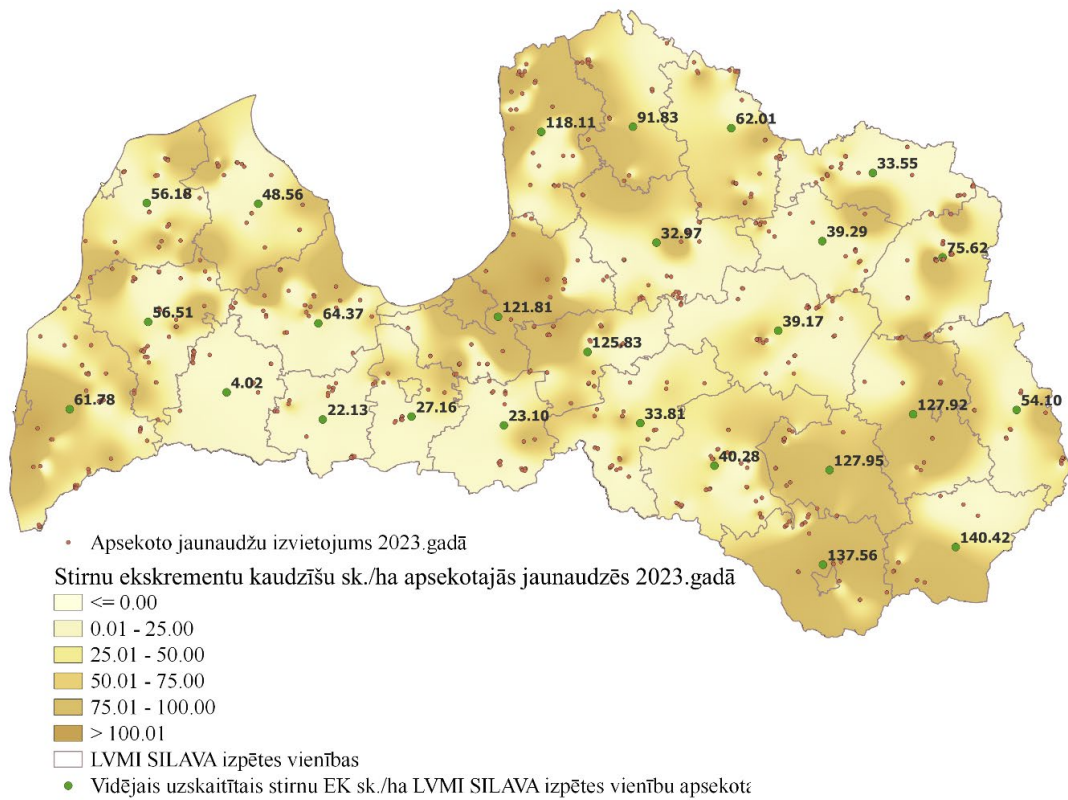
118.11
91.83
62.01
33.55
56.18
48.56
32.97
39.29
75.62
121.81
56.51
64.37
39.17
125.83
4.02
61.78
22.13
27.16
23.10
33.81
127.92
54.10
40.28
127.95
140.42
137.56

Apsekoto jaunaudžu izvietojums 2023.gadā
Stirnu ekskrementu kaudzīšu sk./ha apsekotajās jaunaudzēs 2023.gadā
<= 0.00
0.01 - 25.00
25.01 - 50.00
50.01 - 75.00
75.01 - 100.00
> 100.01
LVMI SILAVA izpētes vienības
Vidējais uzskaitītais stirnu EK sk./ha LVMI SILAVA izpētes vienību apsekota